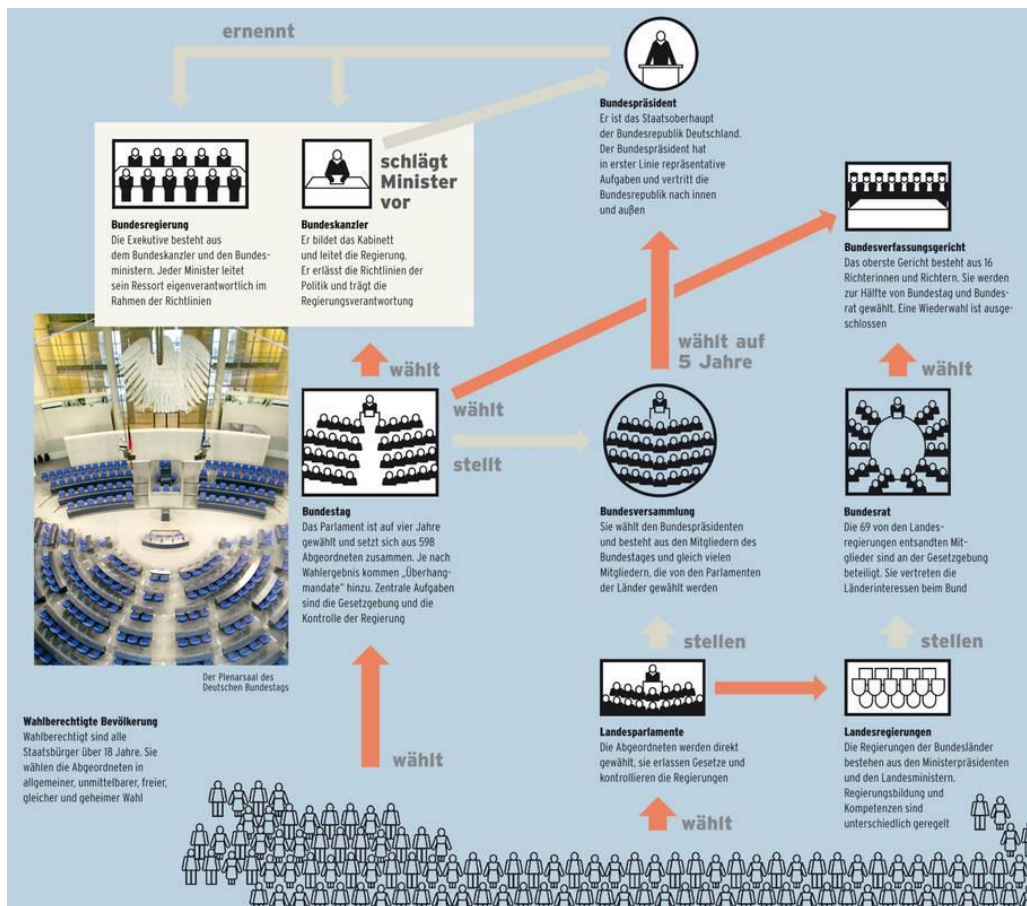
ernennt

Bundespräsident
Er ist das Staatsoberhaupt der Bundesrepublik Deutschland. Der Bundespräsident hat in erster Linie repräsentative Aufgaben und vertritt die Bundesrepublik nach innen und außen

Bundesregierung
Die Exekutive besteht aus dem Bundeskanzler und den Bundesministern. Jeder Minister leitet sein Ressort eigenverantwortlich im Rahmen der Richtlinien

schlägt Minister vor

Bundeskanzler
Er bildet das Kabinett und leitet die Regierung. Er erlässt die Richtlinien der Politik und trägt die Regierungsverantwortung

Bundesverfassungsgericht
Das oberste Gericht besteht aus 16 Richterinnen und Richtern. Sie werden zur Hälfte von Bundestag und Bundesrat gewählt. Eine Wiederwahl ist ausgeschlossen

wählt auf 5 Jahre

wählt

wählt

wählt

stellt

Der Plenarsaal des Deutschen Bundestags

Bundestag
Das Parlament ist auf vier Jahre gewählt und setzt sich aus 598 Abgeordneten zusammen. Je nach Wahlergebnis kommen „Überhangmandate" hinzu. Zentrale Aufgaben sind die Gesetzgebung und die Kontrolle der Regierung

Bundesversammlung
Sie wählt den Bundespräsidenten und besteht aus den Mitgliedern des Bundestages und gleich vielen Mitgliedern, die von den Parlamenten der Länder gewählt werden

Bundesrat
Die 69 von den Landesregierungen entsandten Mitglieder sind an der Gesetzgebung beteiligt. Sie vertreten die Länderinteressen beim Bund

stellen

stellen

Wahlberechtigte Bevölkerung
Wahlberechtigt sind alle Staatsbürger über 18 Jahre. Sie wählen die Abgeordneten in allgemeiner, unmittelbarer, freier, gleicher und geheimer Wahl

wählt

Landesparlamente
Die Abgeordneten werden direkt gewählt, sie erlassen Gesetze und kontrollieren die Regierungen

Landesregierungen
Die Regierungen der Bundesländer bestehen aus den Ministerpräsidenten und den Landesministern. Regierungsbildung und Kompetenzen sind unterschiedlich geregelt

wählt